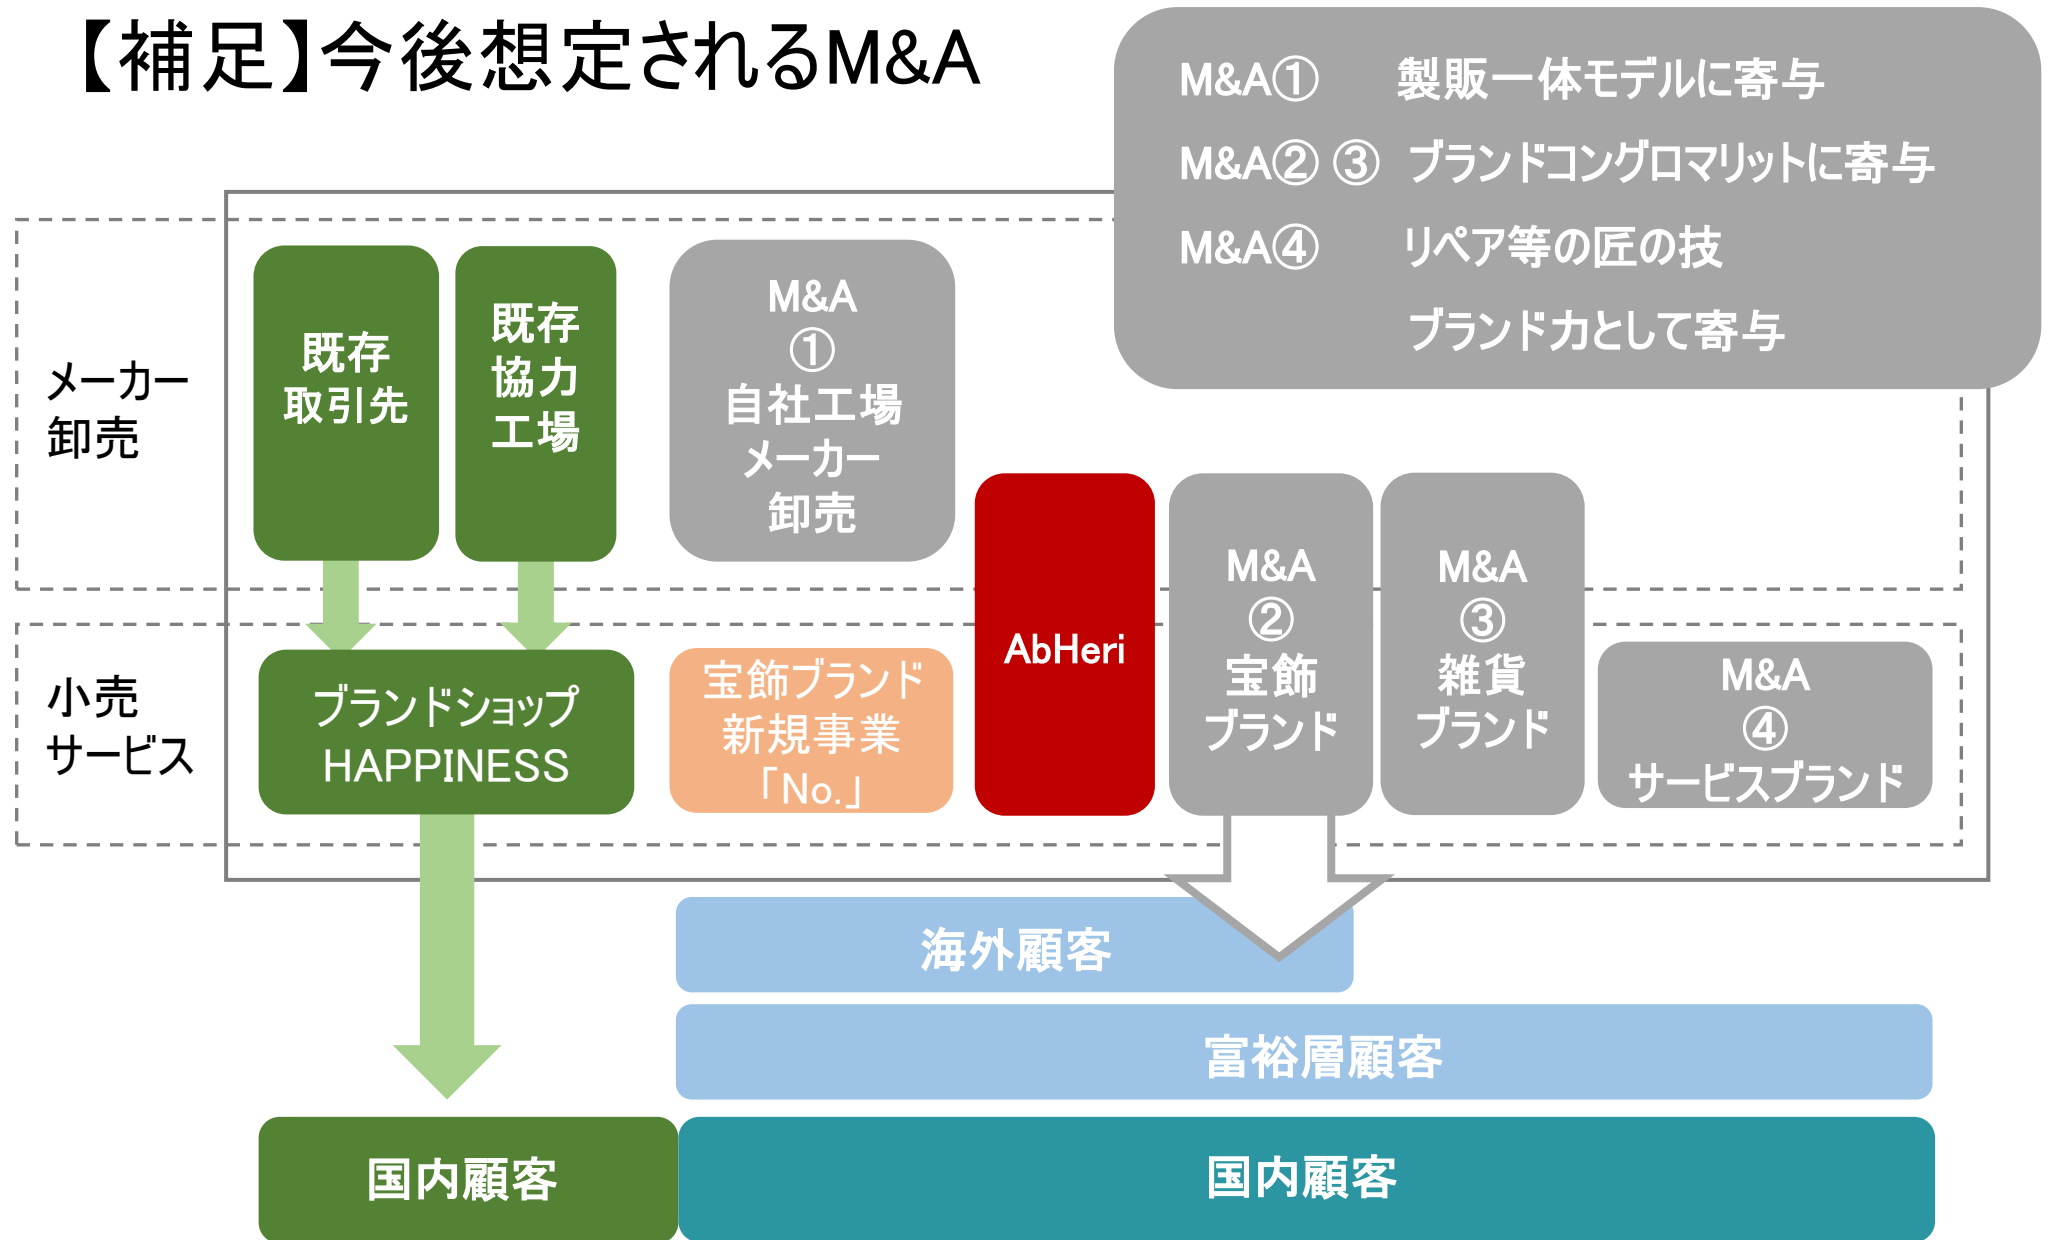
【補足】今後想定されるM&A

M&A① 製販一体モデルに寄与
M&A② ③ ブランドコングロマリットに寄与
M&A④ リペア等の匠の技
ブランド力として寄与

メーカー
卸売

既存
取引先

既存
協力
工場

M&A
①
自社工場
メーカー
卸売

小売
サービス

ブランドショップ
HAPPINESS

宝飾ブランド
新規事業
「No.」

AbHeri

M&A
②
宝飾
ブランド

M&A
③
雑貨
ブランド

M&A
④
サービスブランド

海外顧客

富裕層顧客

国内顧客

国内顧客